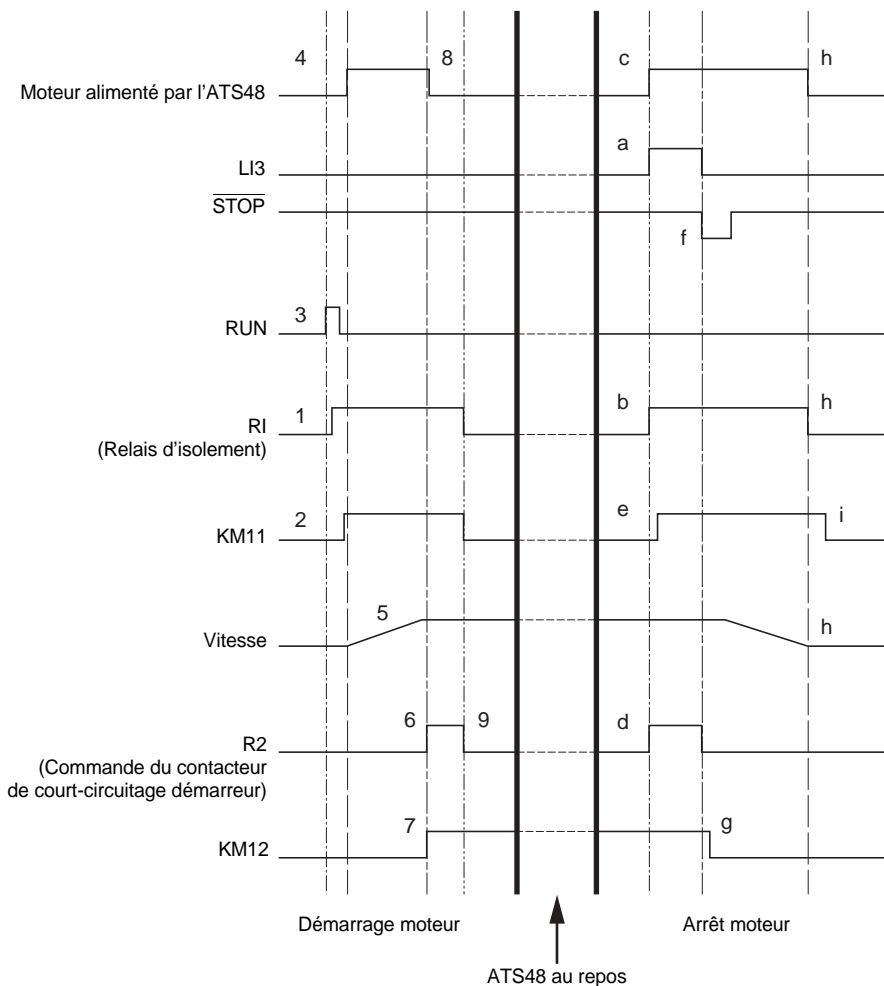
4
8
c
h
Moteur alimenté par l'ATS48
a
LI3
$\overline{\text{STOP}}$
f
3
RUN
1
b
h
RI
(Relais d'isolement)
2
e
i
KM11
5
h
Vitesse
6
9
d
R2
(Commande du contacteur de court-circuitage démarreur)
7
g
KM12
Démarrage moteur
Arrêt moteur
ATS48 au repos